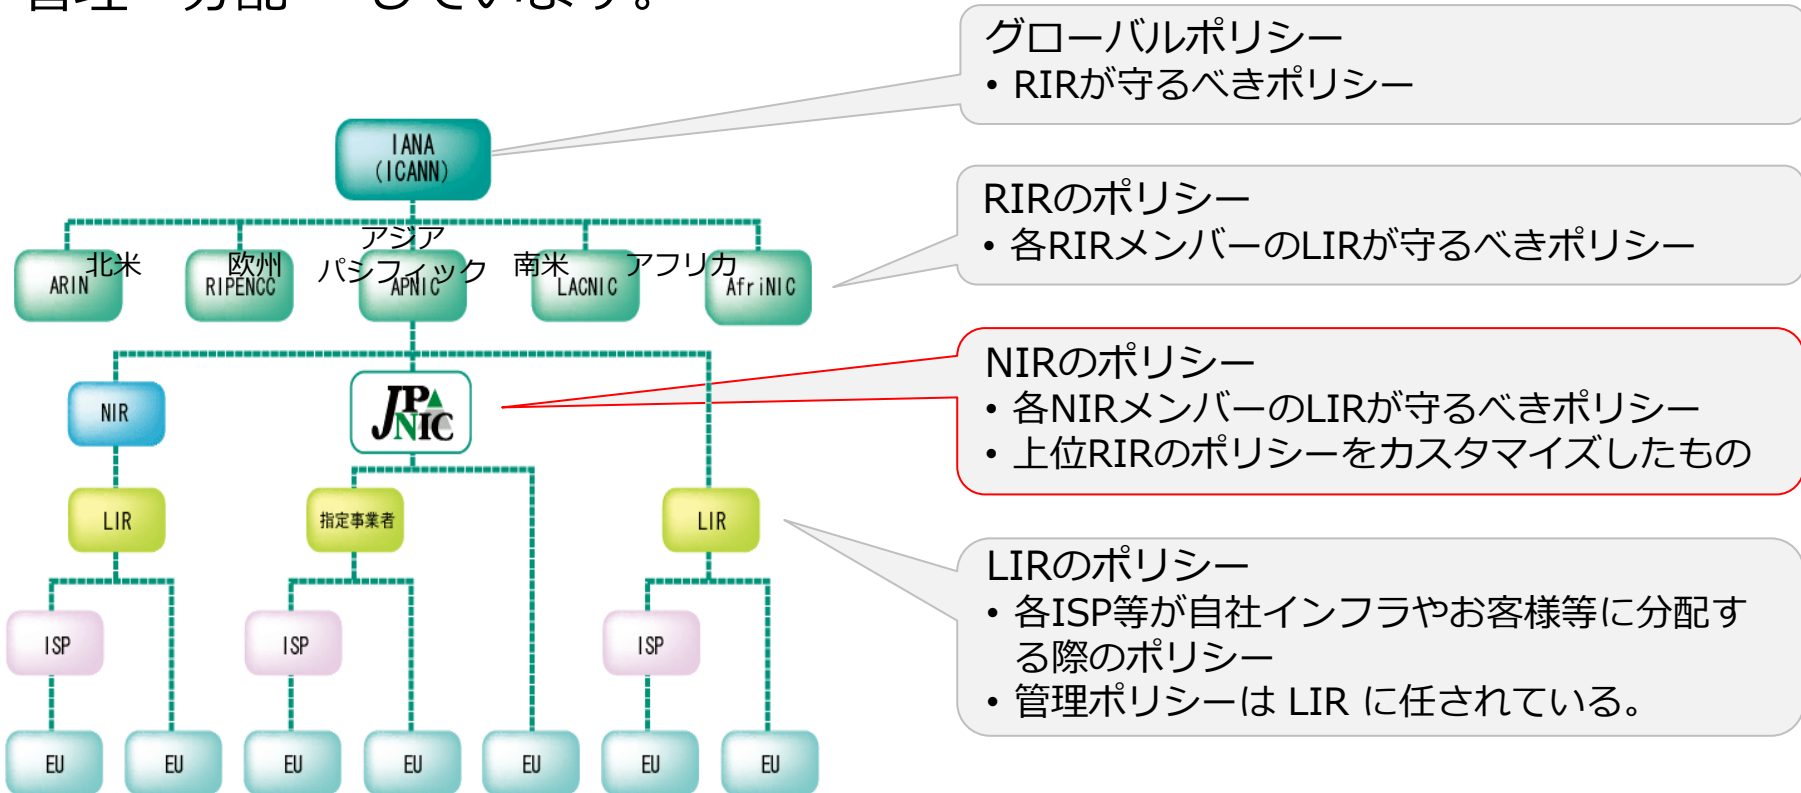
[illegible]管理・分配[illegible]しています。

IANA
(ICANN)

北米
ARIN

欧州
RIPENCC

アジア
パシフィック
APNIC

南米
LACNIC

アフリカ
AfriNIC

NIR

JPNIC

LIR

指定事業者

LIR

ISP

ISP

ISP

EU

EU

EU

EU

EU

EU

EU

グローバルポリシー
• RIRが守るべきポリシー

RIRのポリシー
• 各RIRメンバーのLIRが守るべきポリシー

NIRのポリシー
• 各NIRメンバーのLIRが守るべきポリシー
• 上位RIRのポリシーをカスタマイズしたもの

LIRのポリシー
• 各ISP等が自社インフラやお客様等に分配する際のポリシー
• 管理ポリシーは LIR に任されている。